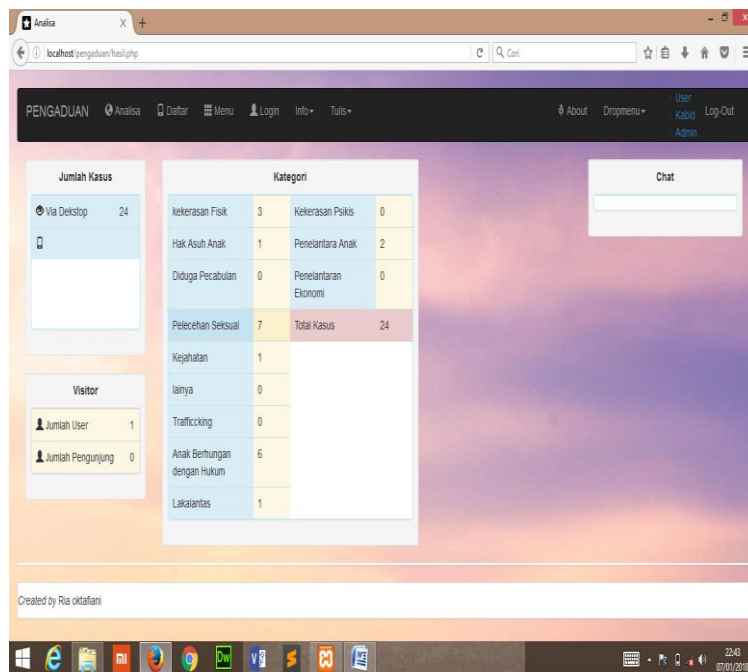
Analisa

localhost/pengaduan/hasil.php

Cari

PENGADUAN Analisa Daftar Menu Login Info Tulis

About Dropmenu User Kabid Admin Log-Out

Jumlah Kasus

| Via Dekstop | 24 |
|---|---|
| | |

Kategori

| kekerasan Fisik | 3 | Kekerasan Psikis | 0 |
|---|---|---|---|
| Hak Asuh Anak | 1 | Penelantara Anak | 2 |
| Diduga Pecabulan | 0 | Penelantaran Ekonomi | 0 |
| Pelecehan Seksual | 7 | Total Kasus | 24 |
| Kejahatan | 1 | | |
| lainya | 0 | | |
| Trafficcking | 0 | | |
| Anak Berhungan dengan Hukum | 6 | | |
| Lakalantas | 1 | | |

Chat

Visitor

| Jumlah User | 1 |
|---|---|
| Jumlah Pengunjung | 0 |

Created by Ria oktafiani

22:43
07/01/20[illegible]